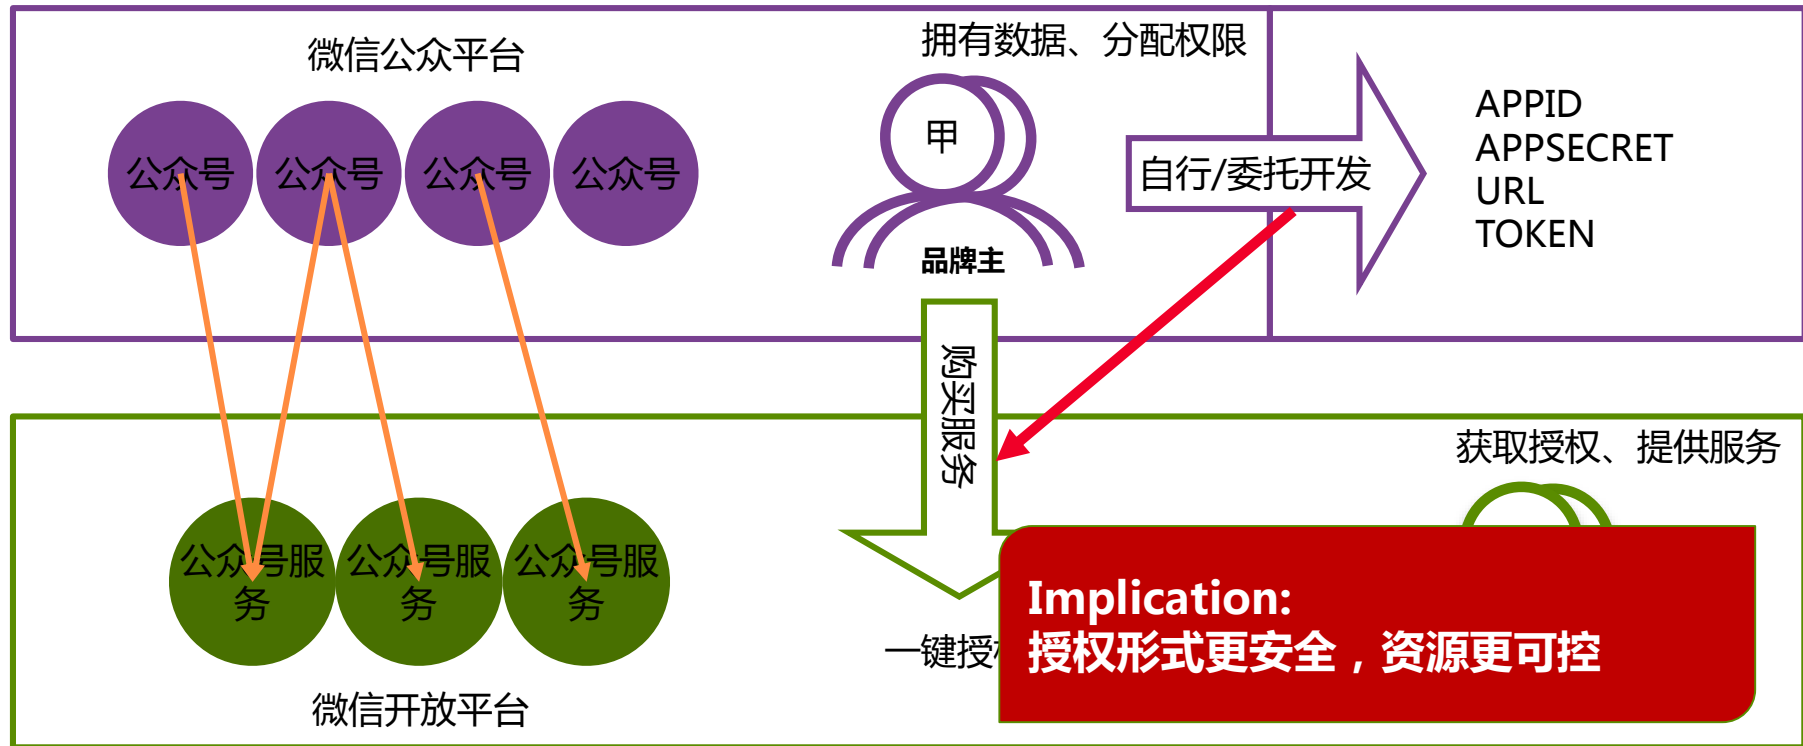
微信公众平台

公众号 公众号 公众号 公众号

拥有数据、分配权限

甲

品牌主

自行/委托开发

APPID
APPSECRET
URL
TOKEN

购买服务

获取授权、提供服务

公众号服务 公众号服务 公众号服务

一键授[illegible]

Implication:
授权形式更安全，资源更可控

微信开放平台